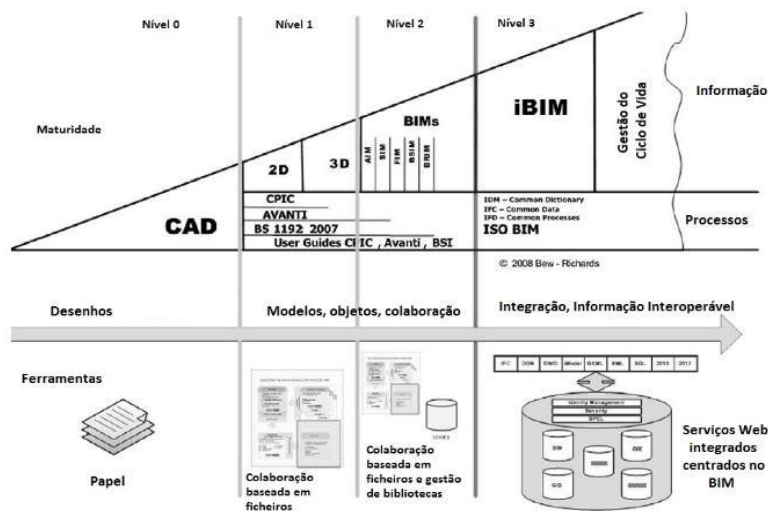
Nível 0

Nível 1

Nível 2

Nível 3

Maturidade

Informação

iBIM

Gestão do Ciclo de Vida

BIMs

2D

3D

AIM

SIM

FIM

BSIM

BRIM

CPIC

AVANTI

BS 1192 2007

User Guides CPIC , Avanti , BSI

CAD

IDM – Common Dictionary
IFC – Common Data
IFD – Common Processes

ISO BIM

Processos

© 2008 Bew - Richards

Desenhos

Modelos, objetos, colaboração

Integração, Informação Interoperável

Ferramentas

IFC

CGM

DWG

iModel

GBML

XML

SQL

2013

2017

Identity Management

Security

BPEL

Papel

Colaboração baseada em ficheiros

Colaboração baseada em ficheiros e gestão de bibliotecas

Serviços Web integrados centrados no BIM